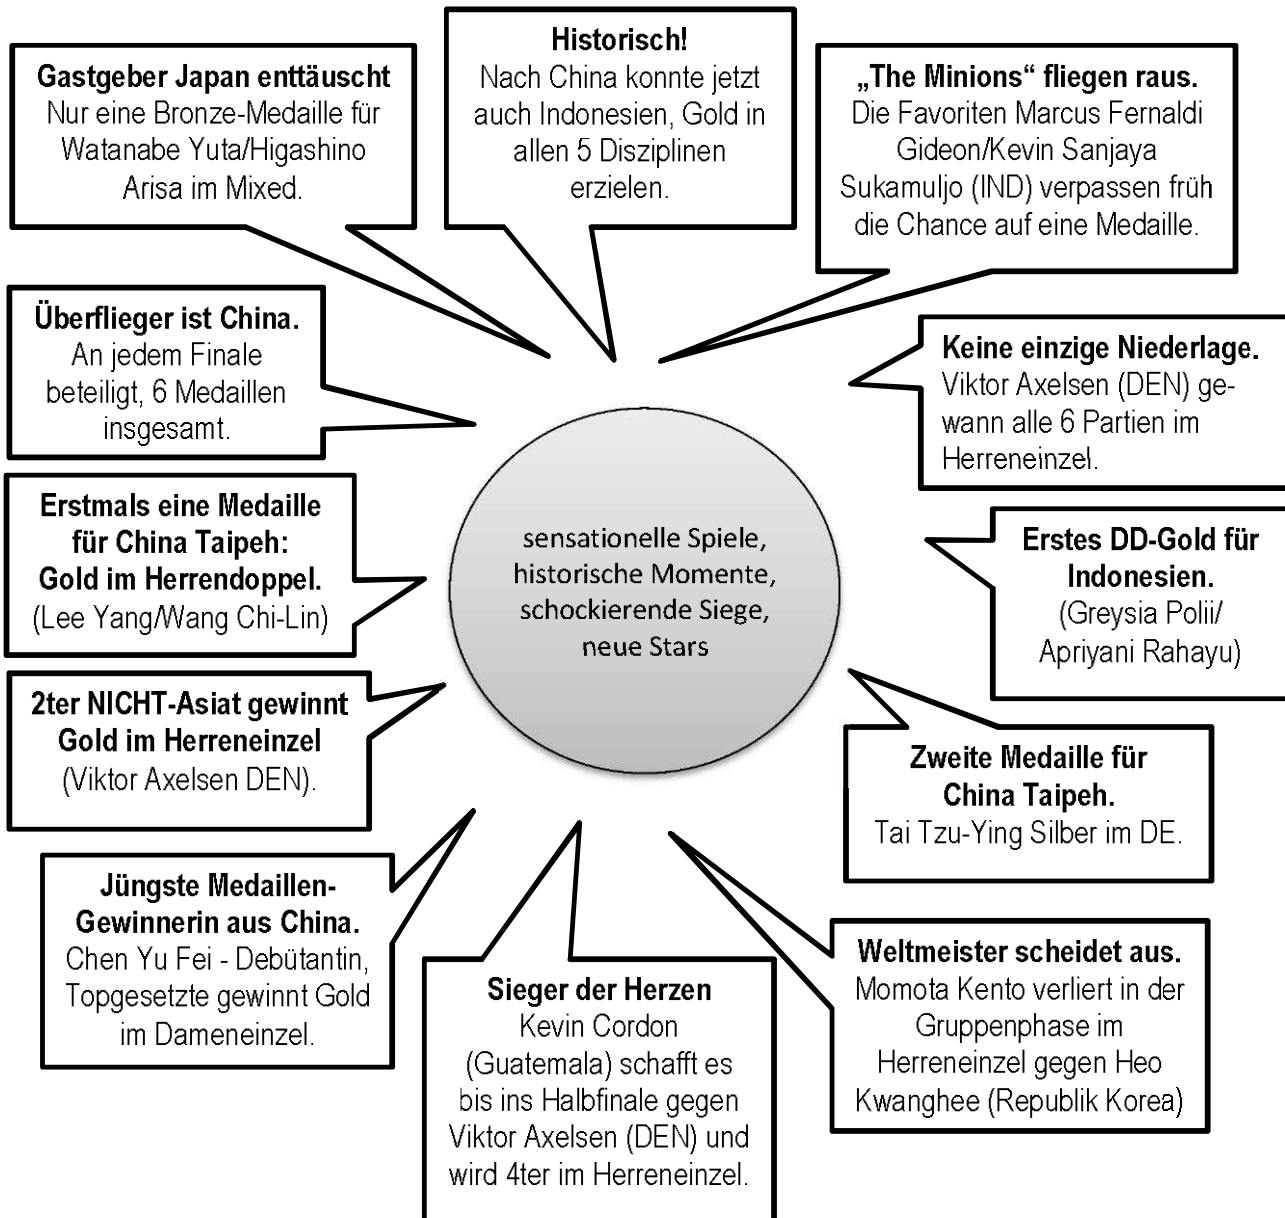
**Gastgeber Japan enttäuscht**
Nur eine Bronze-Medaille für Watanabe Yuta/Higashino Arisa im Mixed.

**Historisch!**
Nach China konnte jetzt auch Indonesien, Gold in allen 5 Disziplinen erzielen.

**„The Minions“ fliegen raus.**
Die Favoriten Marcus Fernaldi Gideon/Kevin Sanjaya Sukamuljo (IND) verpassen früh die Chance auf eine Medaille.

**Überflieger ist China.**
An jedem Finale beteiligt, 6 Medaillen insgesamt.

**Keine einzige Niederlage.**
Viktor Axelsen (DEN) gewann alle 6 Partien im Herreneinzel.

**Erstmals eine Medaille für China Taipeh: Gold im Herrendoppel.**
(Lee Yang/Wang Chi-Lin)

sensationelle Spiele, historische Momente, schockierende Siege, neue Stars

**Erstes DD-Gold für Indonesien.**
(Greysia Polii/ Apriyani Rahayu)

**2ter NICHT-Asiat gewinnt Gold im Herreneinzel**
(Viktor Axelsen DEN).

**Zweite Medaille für China Taipeh.**
Tai Tzu-Ying Silber im DE.

**Jüngste Medaillen-Gewinnerin aus China.**
Chen Yu Fei - Debütantin, Topgesetzte gewinnt Gold im Dameneinzel.

**Sieger der Herzen**
Kevin Cordon (Guatemala) schafft es bis ins Halbfinale gegen Viktor Axelsen (DEN) und wird 4ter im Herreneinzel.

**Weltmeister scheidet aus.**
Momota Kento verliert in der Gruppenphase im Herreneinzel gegen Heo Kwanghee (Republik Korea)